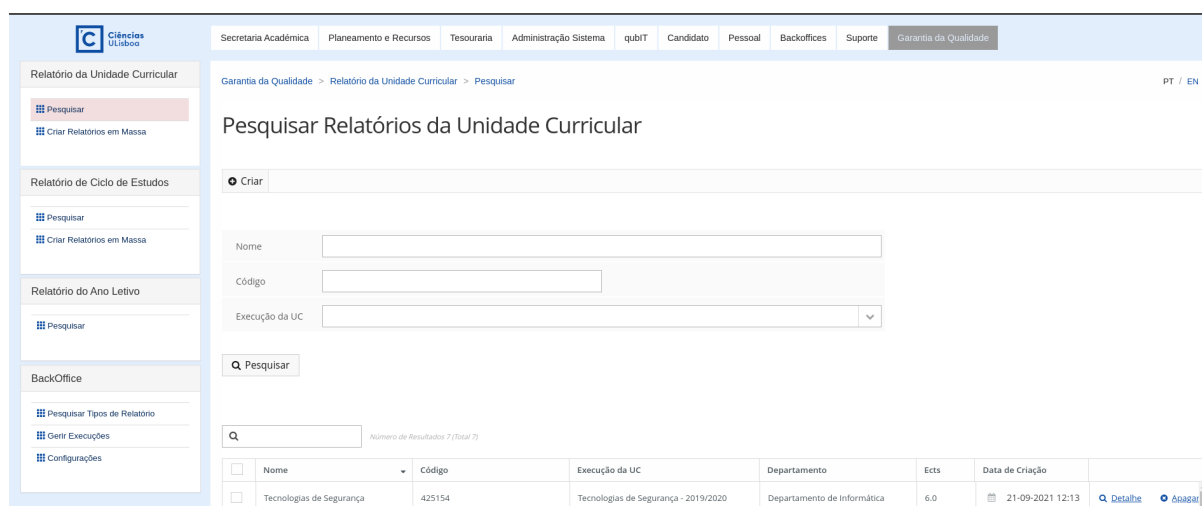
Ciências ULisboa

Secretaria Académica | Planeamento e Recursos | Tesouraria | Administração Sistema | qubIT | Candidato | Pessoal | Backoffices | Suporte | Garantia da Qualidade

Relatório da Unidade Curricular

Pesquisar
Criar Relatórios em Massa

Relatório de Ciclo de Estudos

Pesquisar
Criar Relatórios em Massa

Relatório do Ano Letivo

Pesquisar

BackOffice

Pesquisar Tipos de Relatório
Gerir Execuções
Configurações

Garantia da Qualidade > Relatório da Unidade Curricular > Pesquisar

PT / EN

Pesquisar Relatórios da Unidade Curricular

Criar

Nome
Código
Execução da UC

Pesquisar

Número de Resultados 7 (Total 7)

| | Nome | Código | Execução da UC | Departamento | Ects | Data de Criação | |
|---|---|---|---|---|---|---|---|
| | Tecnologias de Segurança | 425154 | Tecnologias de Segurança - 2019/2020 | Departamento de Informática | 6.0 | 21-09-2021 12:13 | Detalhe Apagar |